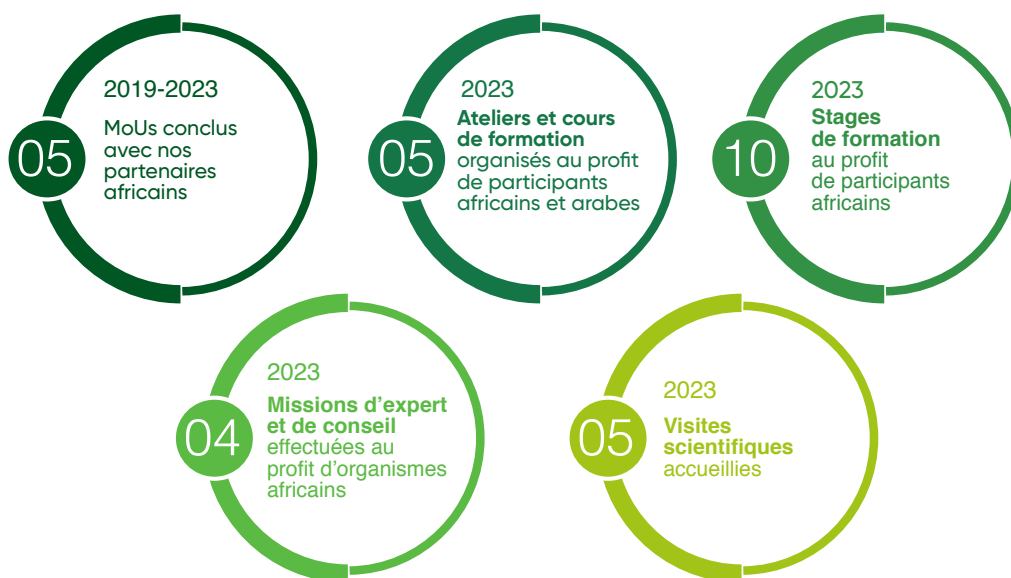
05

2019-2023

MoUs conclus avec nos partenaires africains

05

2023

Ateliers et cours de formation organisés au profit de participants africains et arabes

10

2023

Stages de formation au profit de participants africains

04

2023

Missions d'expert et de conseil effectuées au profit d'organismes africains

05

2023

Visites scientifiques accueillies